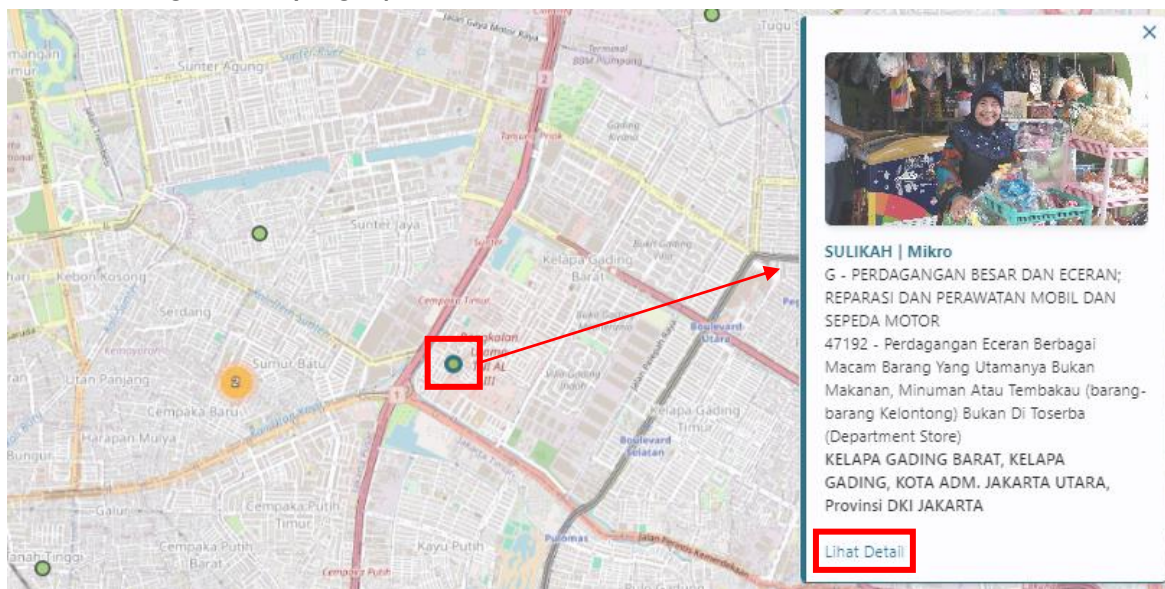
Jalan Gaya Motor Raya
Terminal (BBM Plumpang)
Tugu S
Semangan Timur
Sunter Agung
Tanjung Priok
Gading Kirana
Sunter Jaya
Sunter
Bukit Gading Villa
Kelapa Gading Barat
Kebon Kosong
Serdang
Cempaka Timur
Pemakaman Umum Tanah AL
Boulevard Utara
Sumur Batu
Utan Panjang
5
Cempaka Baru
Harapan Mulya
Bungur
Kelapa Gading Timur
Boulevard Selatan
Cempaka Putih Timur
Galur
Cempaka Putih Barat
Tanah Tinggi
Kayu Putih
Pulomas
Cempaka Putih
2
1

×
SULIKAH | Mikro
G - PERDAGANGAN BESAR DAN ECERAN; REPARASI DAN PERAWATAN MOBIL DAN SEPEDA MOTOR
47192 - Perdagangan Eceran Berbagai Macam Barang Yang Utamanya Bukan Makanan, Minuman Atau Tembakau (barang-barang Kelontong) Bukan Di Toserba (Department Store)
KELAPA GADING BARAT, KELAPA GADING, KOTA ADM. JAKARTA UTARA, Provinsi DKI JAKARTA
Lihat Detail